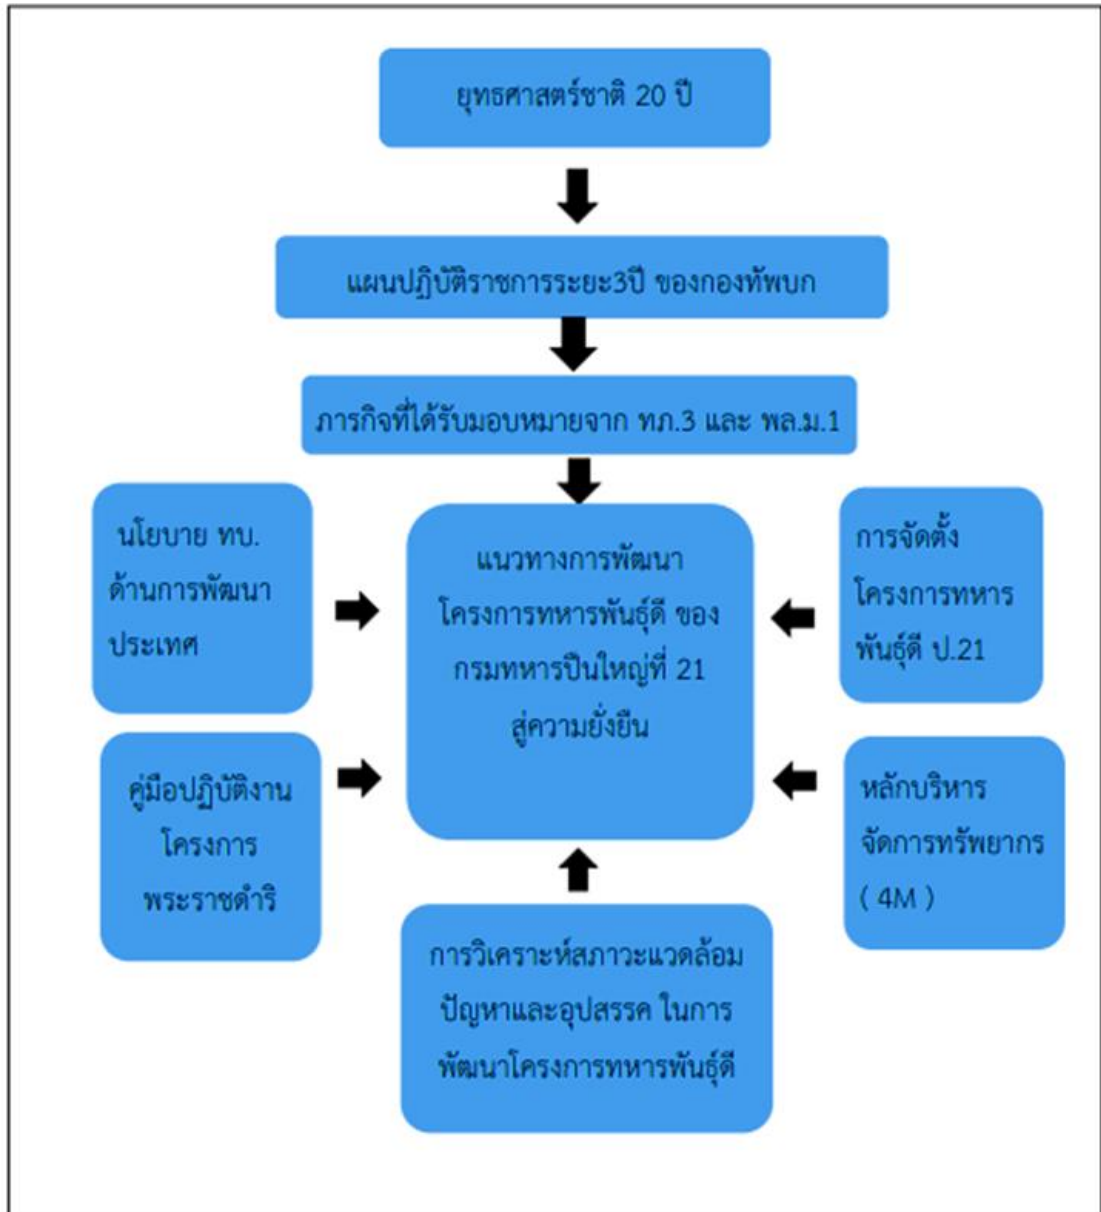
ยุทธศาสตร์ชาติ 20 ปี

แผนปฏิบัติราชการระยะ3ปี ของกองทัพบก

ภารกิจที่ได้รับมอบหมายจาก ทภ.3 และ พล.ม.1

นโยบาย ทบ. ด้านการพัฒนาประเทศ

แนวทางการพัฒนาโครงการทหารพันธุ์ดี ของกรมทหารปืนใหญ่ที่ 21 สู่ความยั่งยืน

การจัดตั้งโครงการทหารพันธุ์ดี ป.21

คู่มือปฏิบัติงานโครงการพระราชดำริ

หลักบริหารจัดการทรัพยากร ( 4M )

การวิเคราะห์สภาวะแวดล้อม ปัญหาและอุปสรรค ในการพัฒนาโครงการทหารพันธุ์ดี